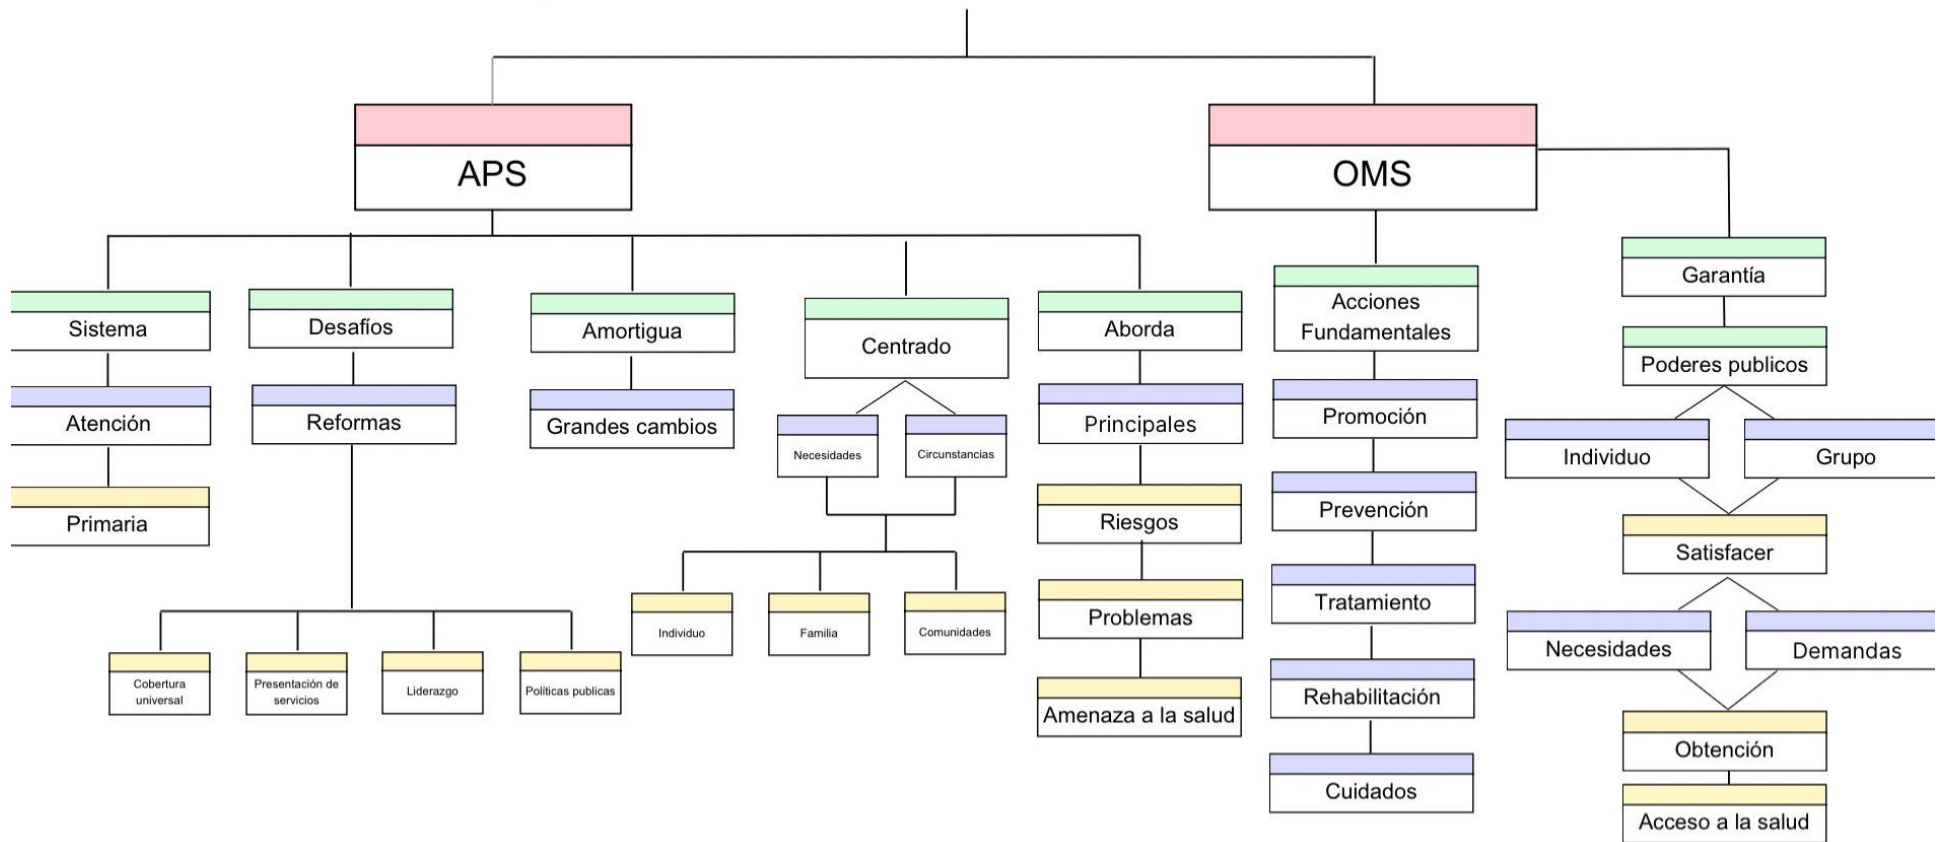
APS

Sistema
Atención
Primaria

Desafíos
Reformas
Cobertura universal
Presentación de servicios
Liderazgo
Politicas publicas

Amortigua
Grandes cambios

Centrado
Necesidades
Circunstancias
Individuo
Familia
Comunidades

Aborda
Principales
Riesgos
Problemas
Amenaza a la salud

OMS

Acciones Fundamentales
Promoción
Prevención
Tratamiento
Rehabilitación
Cuidados

Garantía
Poderes publicos
Individuo
Grupo
Satisfacer
Necesidades
Demandas
Obtención
Acceso a la salud